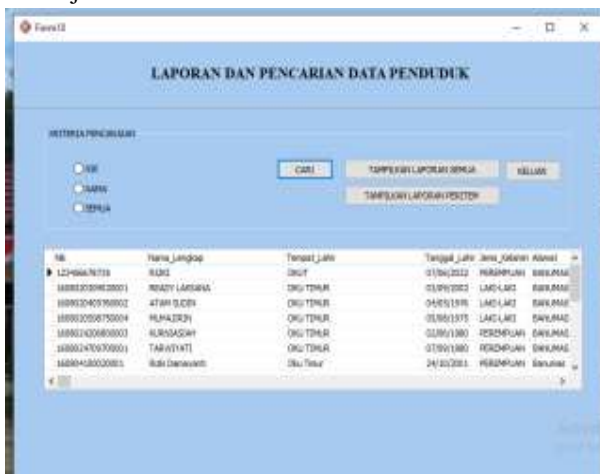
Form3

LAPORAN DAN PENCARIAN DATA PENDUDUK

KRITERIA PENCARIAN

NIK
NAMA
SEMUA

CARI

TAMPILKAN LAPORAN SEMUA

TAMPILKAN LAPORAN PERITEM

KELUAR

| Nik | Nama_Lengkap | Tempat_Lahir | Tanggal_Lahir | Jenis_Kelamin | Alamat |
|---|---|---|---|---|---|
| 1234566678 | RIZKI | OKUT | 07/06/2022 | PEREMPUAN | BANUMAS |
| 1608030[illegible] | RINDY LARSANA | OKU TIMUR | 03/09/2003 | LAKI-LAKI | BANUMAS |
| 1608032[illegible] | ATAM SUDIN | OKU TIMUR | 04/05/1995 | LAKI-LAKI | BANUMAS |
| 1608033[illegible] | MUHAJIRIN | OKU TIMUR | 05/05/1975 | LAKI-LAKI | BANUMAS |
| 1608032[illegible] | NURSASIAH | OKU TIMUR | 02/05/1980 | PEREMPUAN | BANUMAS |
| 1608032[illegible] | TARIAYATI | OKU TIMUR | 07/05/1980 | PEREMPUAN | BANUMAS |
| 1608045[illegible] | Rizki Damayanti | Oku Timur | 24/10/2001 | PEREMPUAN | Banumas |